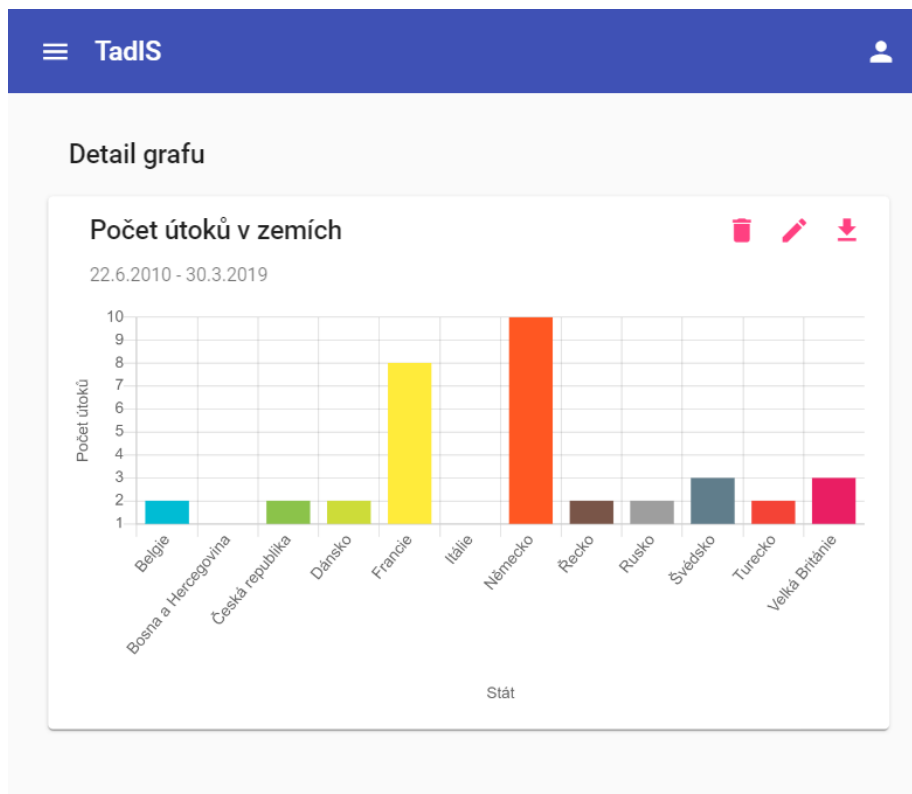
TadIS

Detail grafu

Počet útoků v zemích

22.6.2010 - 30.3.2019

Počet útoků

10
9
8
7
6
5
4
3
2
1

Belgie
Bosna a Hercegovina
Česká republika
Dánsko
Francie
Itálie
Německo
Řecko
Rusko
Švédsko
Turecko
Velká Británie

Stát